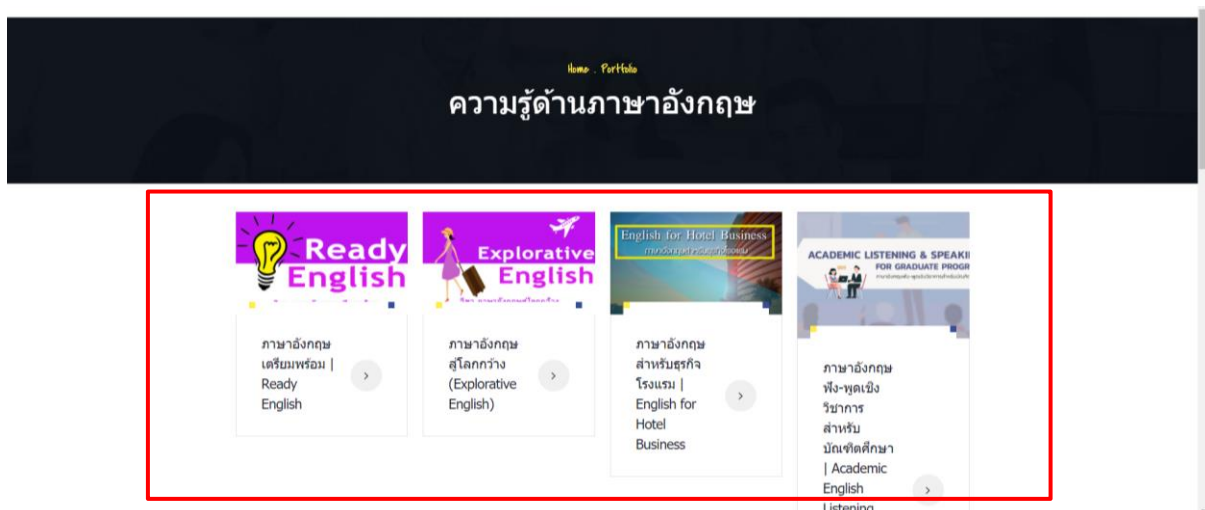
Home . Portfolio

ความรู้ด้านภาษาอังกฤษ

Ready English

ภาษาอังกฤษเตรียมพร้อม | Ready English

Explorative English

ภาษาอังกฤษสู่โลกกว้าง (Explorative English)

English for Hotel Business

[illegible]

ภาษาอังกฤษสำหรับธุรกิจโรงแรม | English for Hotel Business

ACADEMIC LISTENING & SPEAKI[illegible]

FOR GRADUATE PROG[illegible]

ภาษาอังกฤษฟัง-พูดเชิงวิชาการสำหรับบัณฑิตศึกษา | Academic English Listening